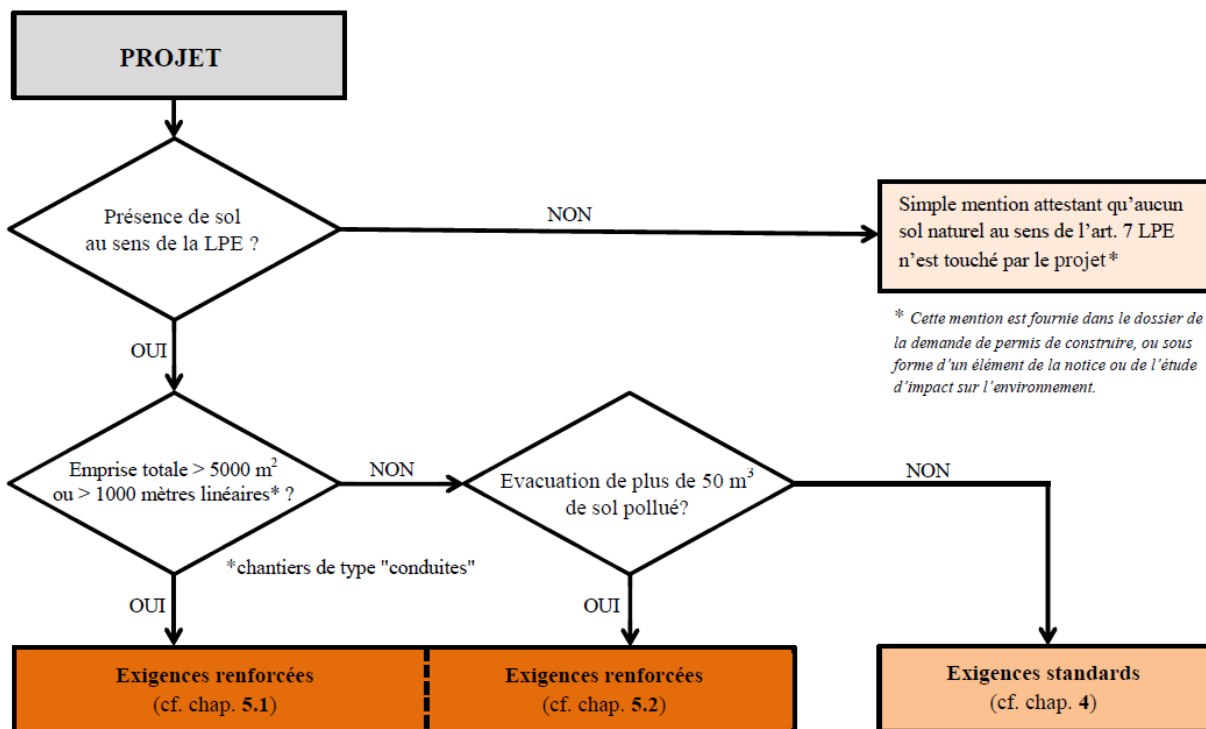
PROJET

Présence de sol au sens de la LPE ?

NON

Simple mention attestant qu'aucun sol naturel au sens de l'art. 7 LPE n'est touché par le projet*

* Cette mention est fournie dans le dossier de la demande de permis de construire, ou sous forme d'un élément de la notice ou de l'étude d'impact sur l'environnement.

OUI

Emprise totale > 5000 m$^2$ ou > 1000 mètres linéaires* ?

NON

Evacuation de plus de 50 m$^3$ de sol pollué?

NON

*chantiers de type "conduites"

OUI

OUI

Exigences renforcées (cf. chap. 5.1)

Exigences renforcées (cf. chap. 5.2)

Exigences standards (cf. chap. 4)